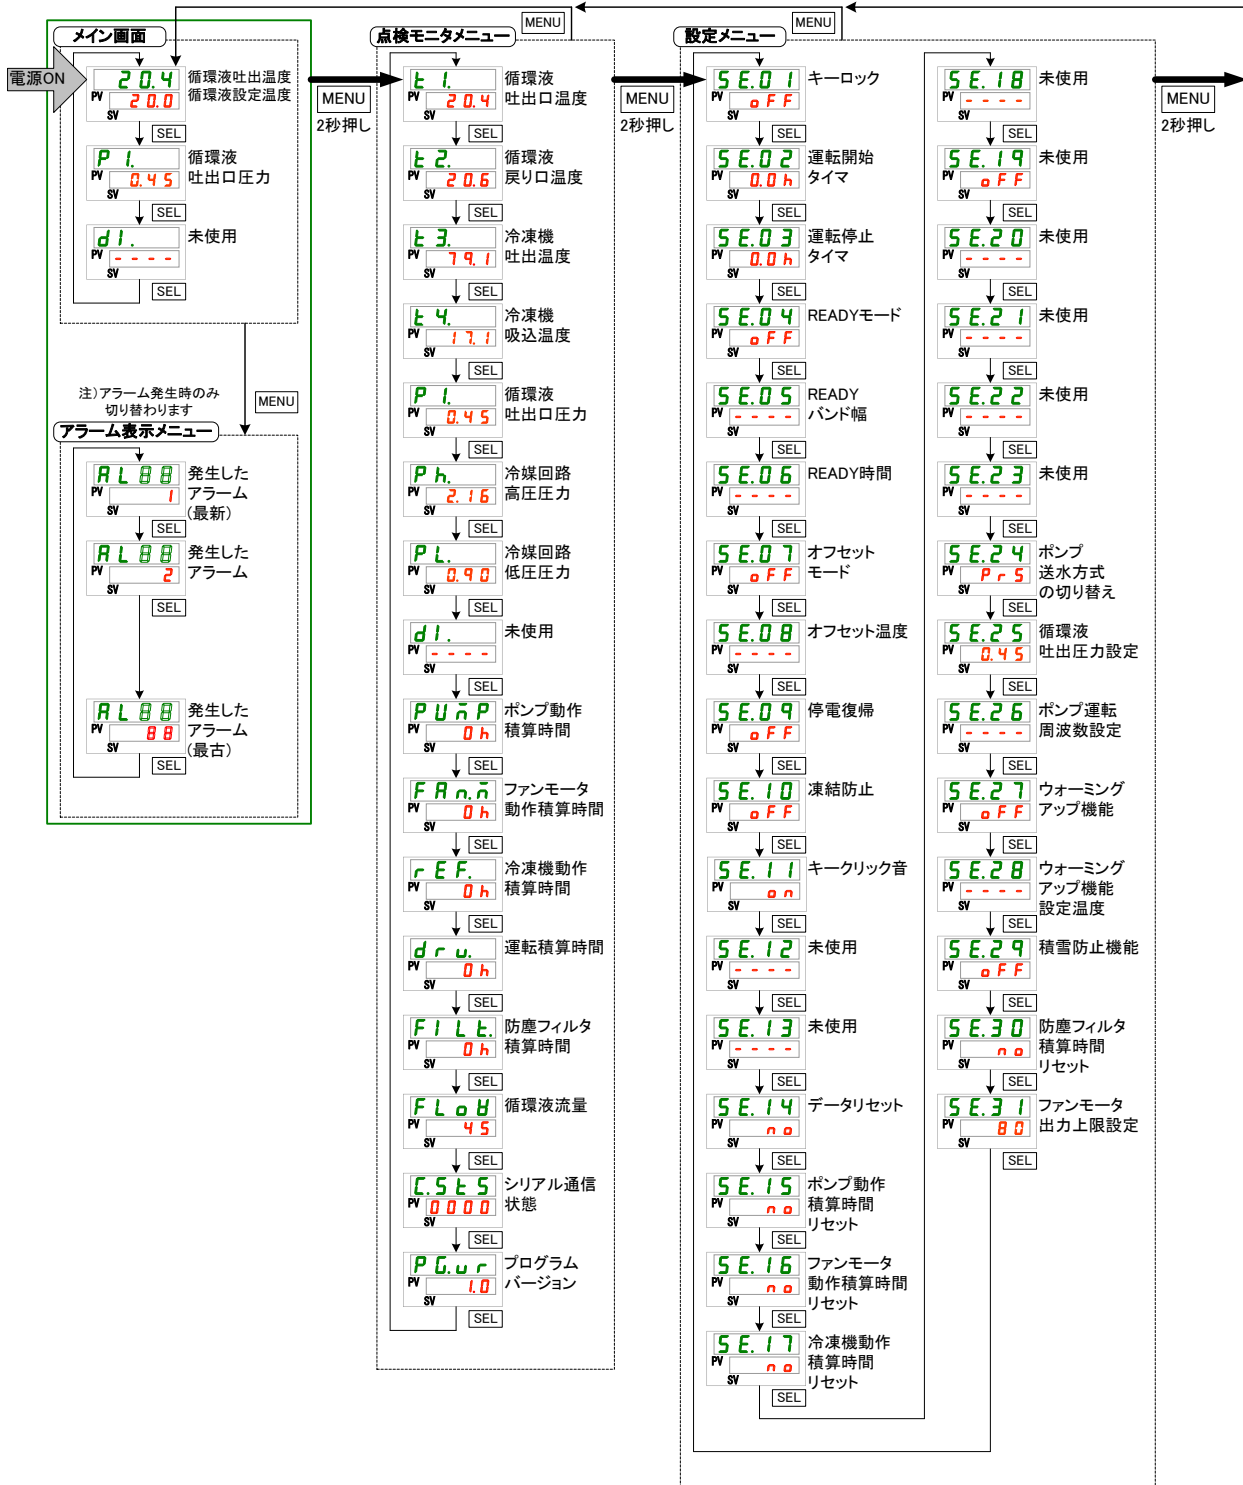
メイン画面
電源ON
20.4 PV 20.0 SV 循環液吐出温度 循環液設定温度
SEL
P 1. PV 0.45 SV 循環液 吐出口圧力
SEL
d1. PV ---- SV 未使用
SEL
注)アラーム発生時のみ切り替わります
MENU
アラーム表示メニュー
AL88 PV 1 SV 発生したアラーム(最新)
SEL
AL88 PV 2 SV 発生したアラーム
SEL
AL88 PV 88 SV 発生したアラーム(最古)
SEL

MENU
2秒押し

点検モニタメニュー
MENU
t 1. PV 20.4 SV 循環液 吐出口温度
SEL
t 2. PV 20.6 SV 循環液 戻り口温度
SEL
t 3. PV 79.1 SV 冷凍機 吐出温度
SEL
t 4. PV 17.1 SV 冷凍機 吸込温度
SEL
P 1. PV 0.45 SV 循環液 吐出口圧力
SEL
P h. PV 2.16 SV 冷媒回路 高圧圧力
SEL
P L. PV 0.90 SV 冷媒回路 低圧圧力
SEL
d1. PV ---- SV 未使用
SEL
PUnP PV 0h SV ポンプ動作 積算時間
SEL
FAn.n PV 0h SV ファンモータ 動作積算時間
SEL
rEF. PV 0h SV 冷凍機動作 積算時間
SEL
dru. PV 0h SV 運転積算時間
SEL
FILt. PV 0h SV 防塵フィルタ 積算時間
SEL
FLoU PV 45 SV 循環液流量
SEL
C.StS PV 0000 SV シリアル通信 状態
SEL
PG.ur PV 1.0 SV プログラム バージョン
SEL

MENU
2秒押し

設定メニュー
MENU
SE.01 PV oFF SV キーロック
SEL
SE.02 PV 0.0h SV 運転開始 タイマ
SEL
SE.03 PV 0.0h SV 運転停止 タイマ
SEL
SE.04 PV oFF SV READYモード
SEL
SE.05 PV ---- SV READY バンド幅
SEL
SE.06 PV ---- SV READY時間
SEL
SE.07 PV oFF SV オフセット モード
SEL
SE.08 PV ---- SV オフセット温度
SEL
SE.09 PV oFF SV 停電復帰
SEL
SE.10 PV oFF SV 凍結防止
SEL
SE.11 PV on SV キークリック音
SEL
SE.12 PV ---- SV 未使用
SEL
SE.13 PV ---- SV 未使用
SEL
SE.14 PV no SV データリセット
SEL
SE.15 PV no SV ポンプ動作 積算時間 リセット
SEL
SE.16 PV no SV ファンモータ 動作積算時間 リセット
SEL
SE.17 PV no SV 冷凍機動作 積算時間 リセット
SEL
SE.18 PV ---- SV 未使用
SEL
SE.19 PV oFF SV 未使用
SEL
SE.20 PV ---- SV 未使用
SEL
SE.21 PV ---- SV 未使用
SEL
SE.22 PV ---- SV 未使用
SEL
SE.23 PV ---- SV 未使用
SEL
SE.24 PV PrS SV ポンプ 送水方式 の切り替え
SEL
SE.25 PV 0.45 SV 循環液 吐出圧力設定
SEL
SE.26 PV ---- SV ポンプ運転 周波数設定
SEL
SE.27 PV oFF SV ウォーミング アップ機能
SEL
SE.28 PV ---- SV ウォーミング アップ機能 設定温度
SEL
SE.29 PV oFF SV 積雪防止機能
SEL
SE.30 PV no SV 防塵フィルタ 積算時間 リセット
SEL
SE.31 PV 80 SV ファンモータ 出力上限設定
SEL

MENU
2秒押し